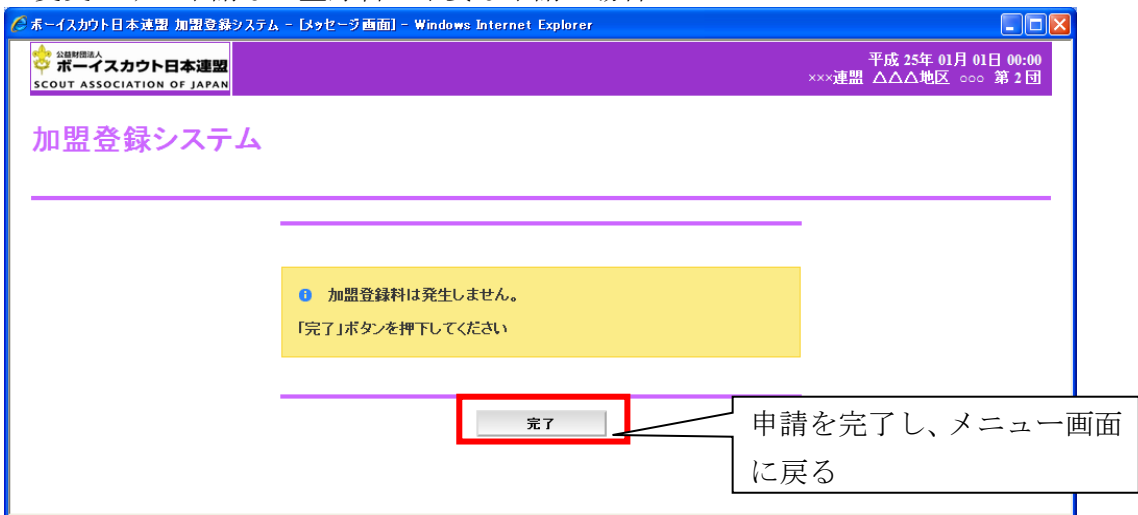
ボーイスカウト日本連盟 加盟登録システム - [メッセージ画面] - Windows Internet Explorer

公益財団法人
ボーイスカウト日本連盟
SCOUT ASSOCIATION OF JAPAN

平成 25年 01月 01日 00:00
×××連盟 △△△地区 ○○○ 第2団

加盟登録システム

加盟登録料は発生しません。

「完了」ボタンを押下してください

完了

申請を完了し、メニュー画面に戻る